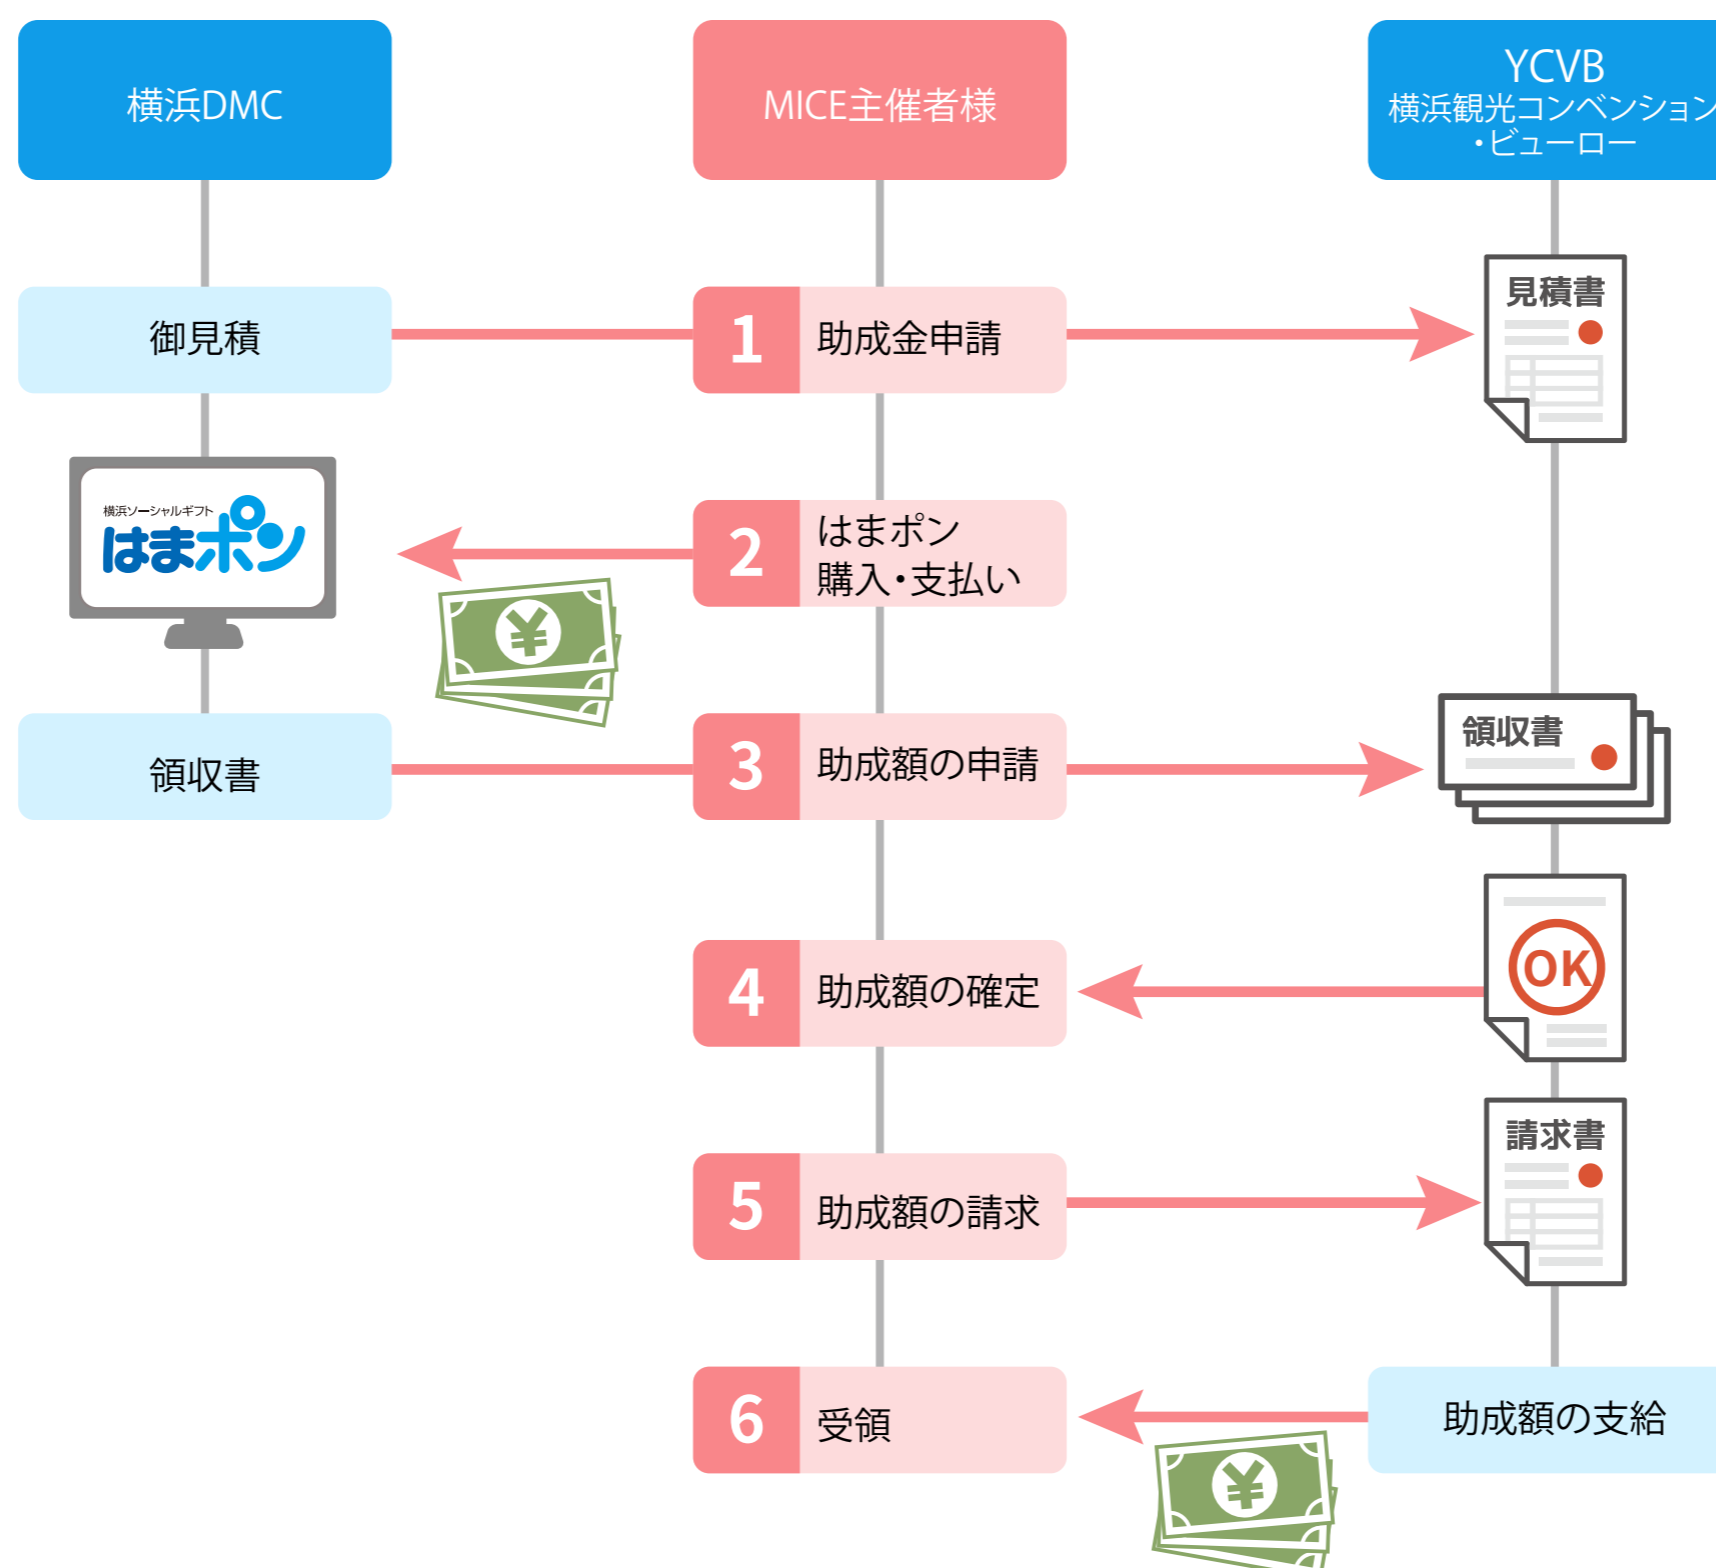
横浜DMC

MICE主催者様

YCVB
横浜観光コンベンション
・ビューロー

御見積

1 助成金申請

見積書

横浜ソーシャルギフト
はまポン

2 はまポン
購入・支払い

領収書

3 助成額の申請

領収書

4 助成額の確定

OK

5 助成額の請求

請求書

6 受領

助成額の支給